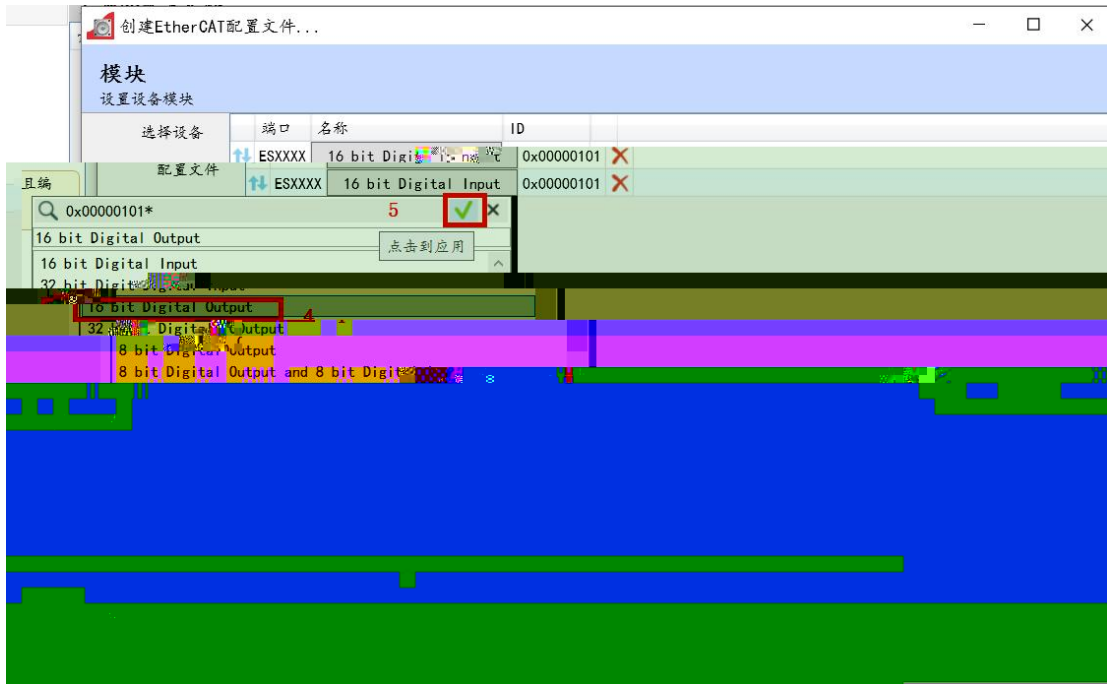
创建EtherCAT配置文件...

模块
设置设备模块

选择设备
配置文件
且编

| 端口 | 名称 | ID |
|---|---|---|
| ESXXXX | 16 bit Dig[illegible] | 0x00000101 |
| ESXXXX | 16 bit Digital Input | 0x00000101 |

0x00000101*
5
16 bit Digital Output
点击到应用
16 bit Digital Input
32 bit Digi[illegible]
16 bit Digital Output
4
32 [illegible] Digita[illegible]utput
8 bit Digi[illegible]utput
8 bit Digital Output and 8 bit Digi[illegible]